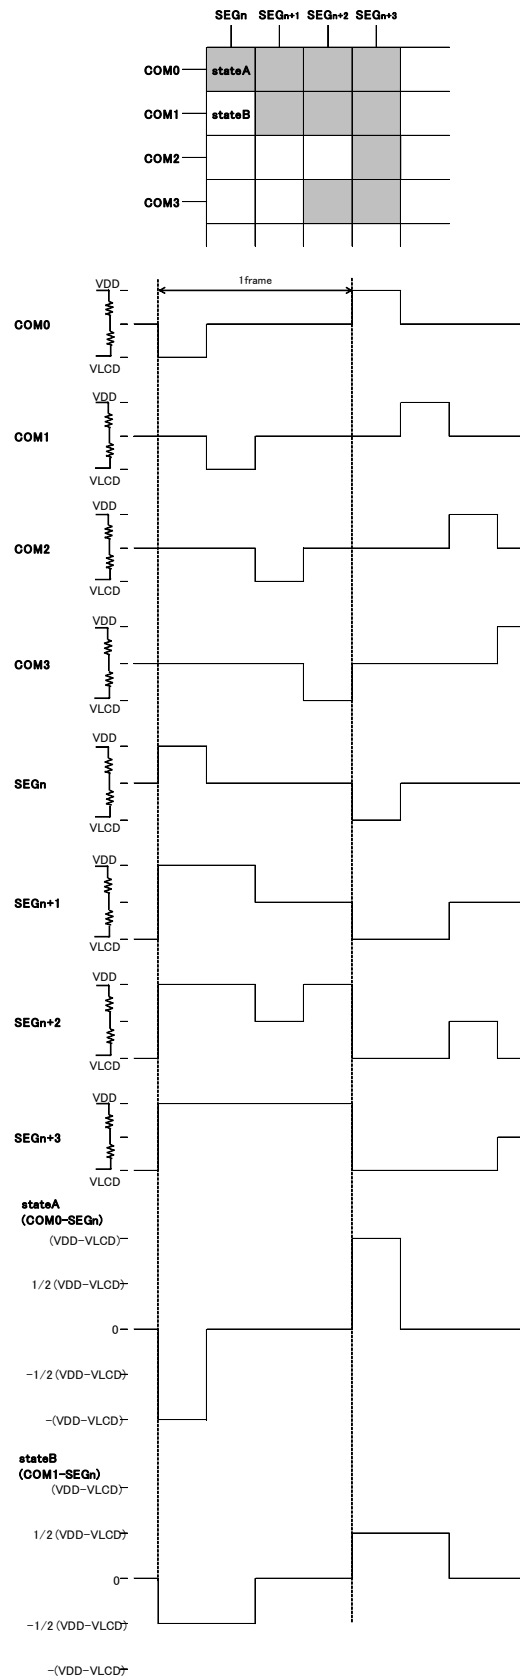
SEGn SEGn+1 SEGn+2 SEGn+3

COM0 stateA

COM1 stateB

COM2

COM3

1frame

VDD
COM0
VLCD

VDD
COM1
VLCD

VDD
COM2
VLCD

VDD
COM3
VLCD

VDD
SEGn
VLCD

VDD
SEGn+1
VLCD

VDD
SEGn+2
VLCD

VDD
SEGn+3
VLCD

stateA
(COM0-SEGn)
(VDD-VLCD)
1/2(VDD-VLCD)
0
-1/2(VDD-VLCD)
-(VDD-VLCD)

stateB
(COM1-SEGn)
(VDD-VLCD)
1/2(VDD-VLCD)
0
-1/2(VDD-VLCD)
-(VDD-VLCD)